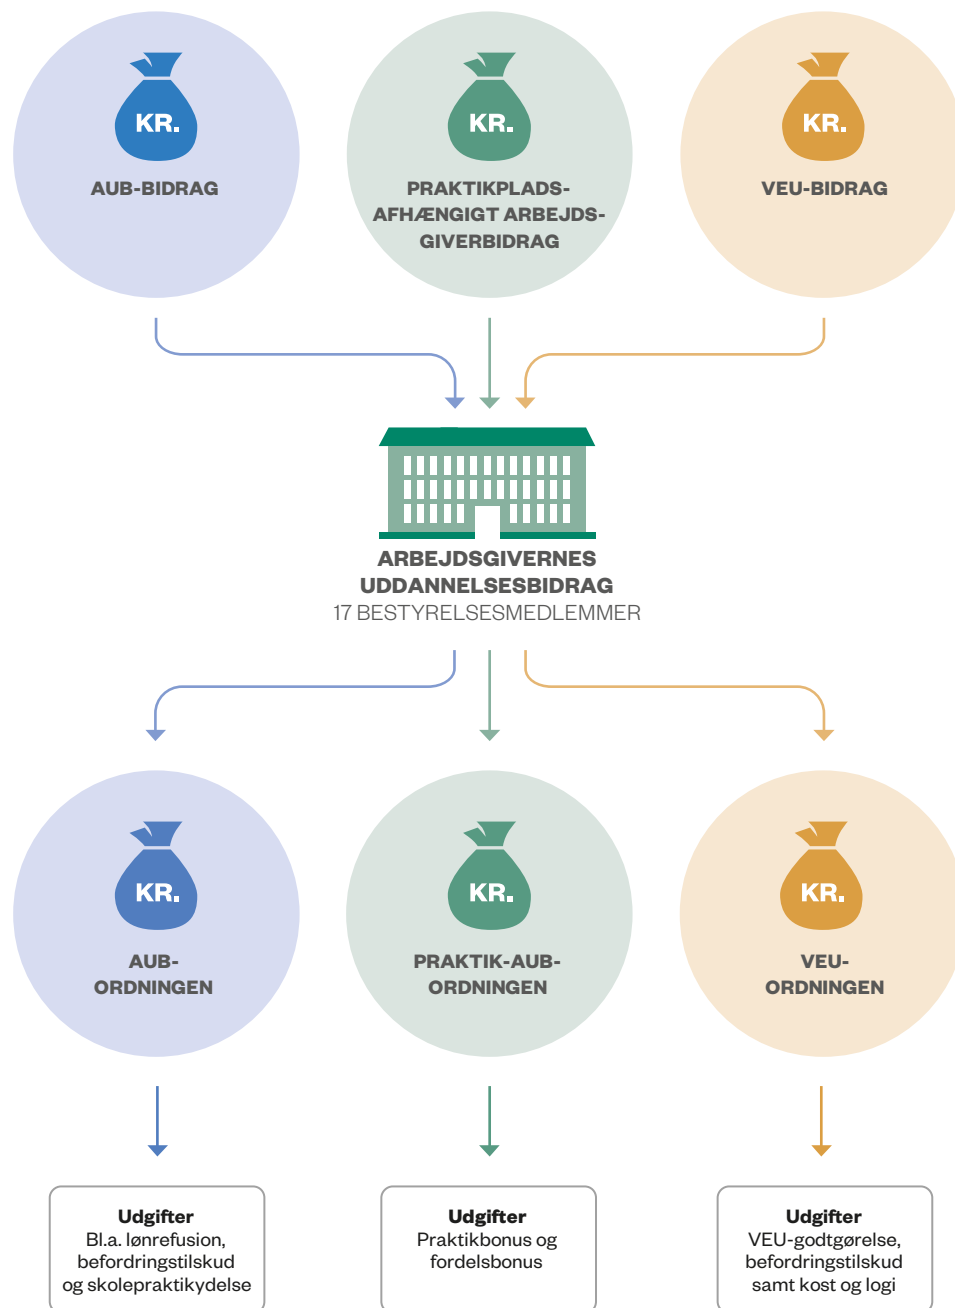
KR.

AUB-BIDRAG

KR.

PRAKTIKPLADS-AFHÆNGIGT ARBEJDS-GIVERBIDRAG

KR.

VEU-BIDRAG

ARBEJDSGIVERNES UDDANNELSESBIDRAG
17 BESTYRELSESMEDLEMMER

KR.

AUB-ORDNINGEN

KR.

PRAKTIK-AUB-ORDNINGEN

KR.

VEU-ORDNINGEN

Udgifter
Bl.a. lønrefusion, befordringstilskud og skolepraktikydelse

Udgifter
Praktikbonus og fordelsbonus

Udgifter
VEU-godtgørelse, befordringstilskud samt kost og logi